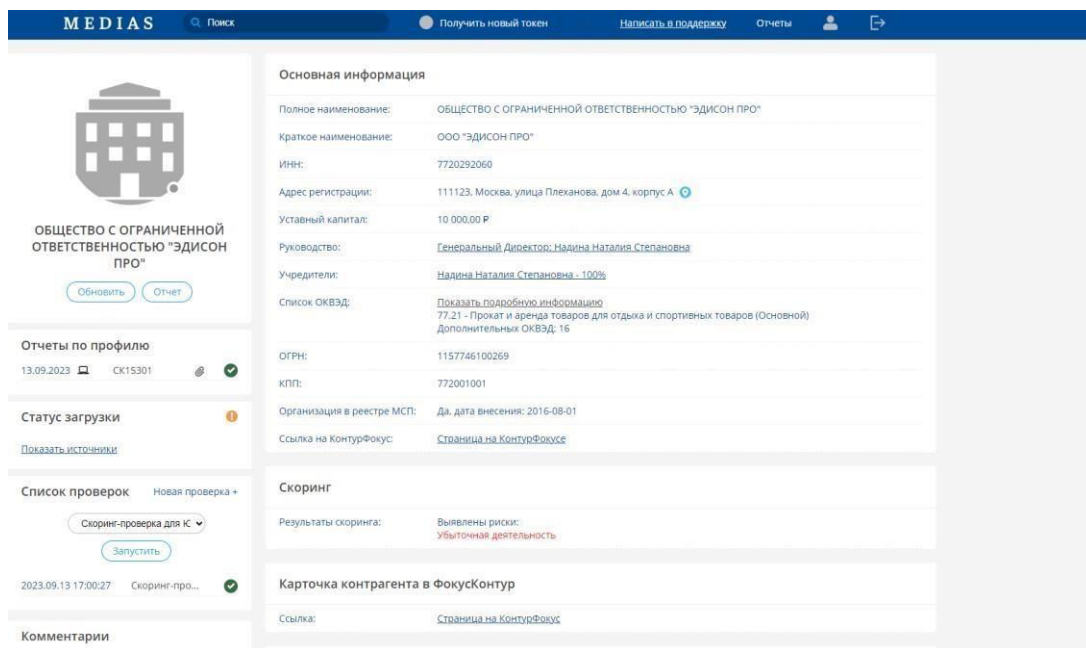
MEDIAS Поиск Получить новый токен Написать в поддержку Отчеты

ОБЩЕСТВО С ОГРАНИЧЕННОЙ ОТВЕТСТВЕННОСТЬЮ "ЭДИСОН ПРО"

Обновить Отчет

Отчеты по профилю

13.09.2023 СК15301

Статус загрузки

Показать источники

Список проверок Новая проверка +

Скоринг-проверка для Ю

Запустить

2023.09.13 17:00:27 Скоринг-про...

Комментарии

Основная информация

| | |
|---|---|
| Полное наименование: | ОБЩЕСТВО С ОГРАНИЧЕННОЙ ОТВЕТСТВЕННОСТЬЮ "ЭДИСОН ПРО" |
| Краткое наименование: | ООО "ЭДИСОН ПРО" |
| ИНН: | 7720292060 |
| Адрес регистрации: | 111123, Москва, улица Плеханова, дом 4, корпус А |
| Уставный капитал: | 10 000,00 ₽ |
| Руководство: | Генеральный Директор: Надина Наталия Степановна |
| Учредители: | Надина Наталия Степановна - 100% |
| Список ОКВЭД: | Показать подробную информацию 77.21 - Прокат и аренда товаров для отдыха и спортивных товаров (Основной) Дополнительных ОКВЭД: 16 |
| ОГРН: | 1157746100269 |
| КПП: | 772001001 |
| Организация в реестре МСП: | Да, дата внесения: 2016-08-01 |
| Ссылка на КонтурФокус: | Страница на КонтурФокусе |

Скоринг

| | |
|---|---|
| Результаты скоринга: | Выявлены риски: Убыточная деятельность |

Карточка контрагента в ФокусКонтур

| | |
|---|---|
| Ссылка: | Страница на КонтурФокус |